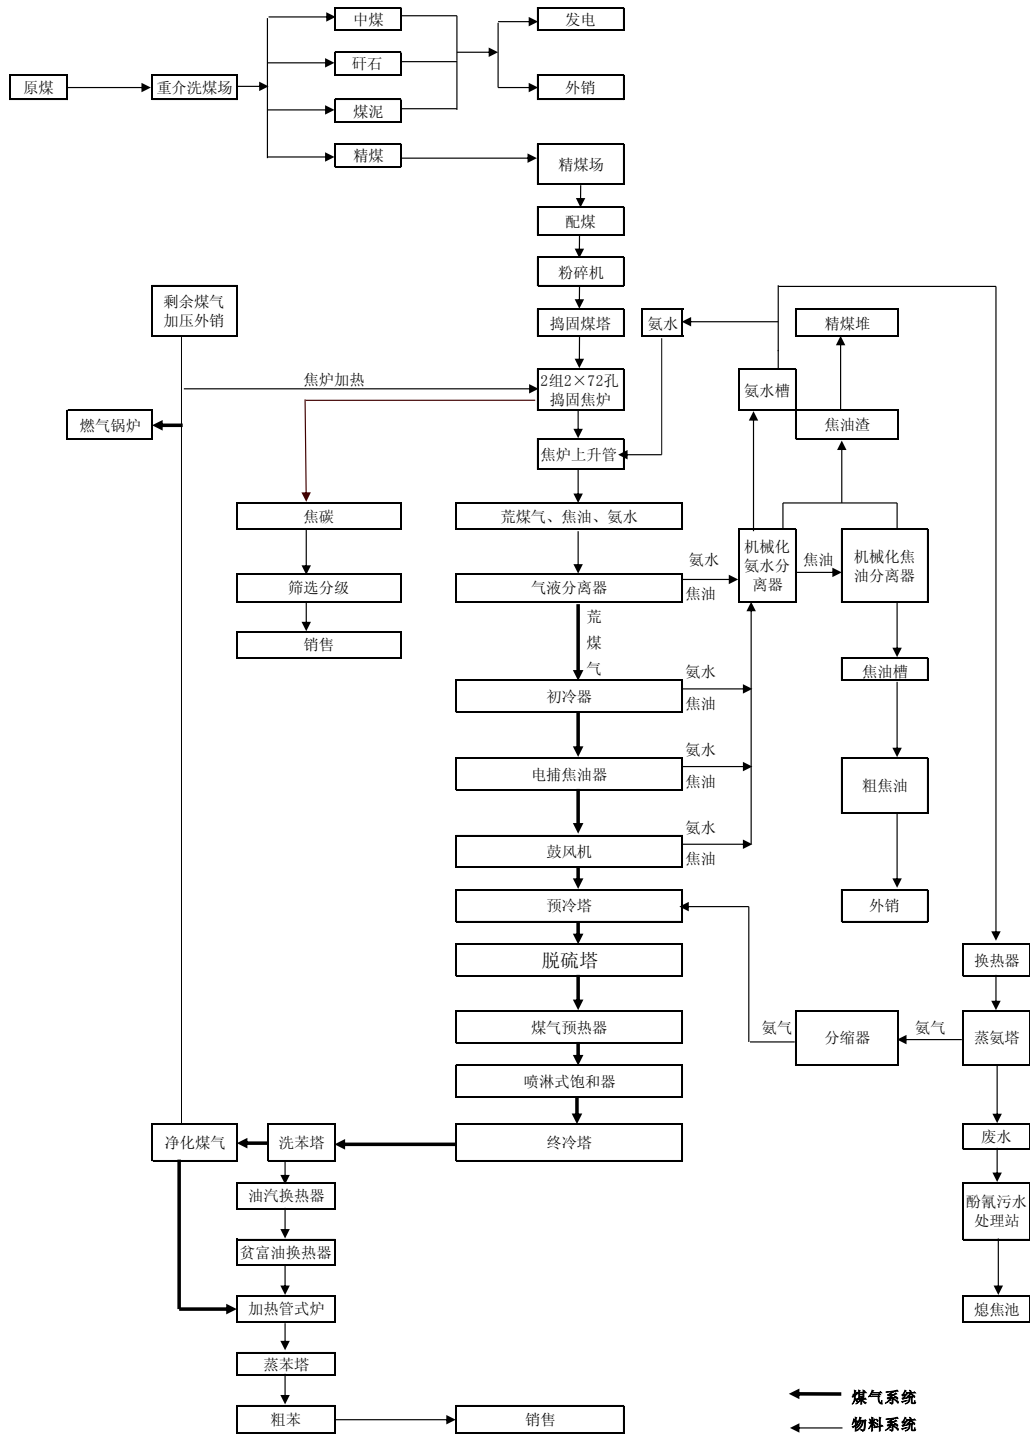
原煤
重介洗煤场
中煤
矸石
煤泥
精煤
发电
外销
精煤场
配煤
粉碎机
捣固煤塔
剩余煤气加压外销
氨水
精煤堆
焦炉加热
2组2×72孔捣固焦炉
氨水槽
燃气锅炉
焦油渣
焦炉上升管
焦碳
荒煤气、焦油、氨水
机械化氨水分离器
焦油
机械化焦油分离器
氨水
筛选分级
气液分离器
焦油
荒煤气
销售
焦油槽
氨水
初冷器
焦油
氨水
电捕焦油器
焦油
粗焦油
氨水
鼓风机
焦油
外销
预冷塔
脱硫塔
换热器
氨气
分缩器
氨气
蒸氨塔
煤气预热器
喷淋式饱和器
净化煤气
洗苯塔
终冷塔
废水
油汽换热器
酚氰污水处理站
贫富油换热器
加热管式炉
熄焦池
蒸苯塔
煤气系统
粗苯
销售
物料系统